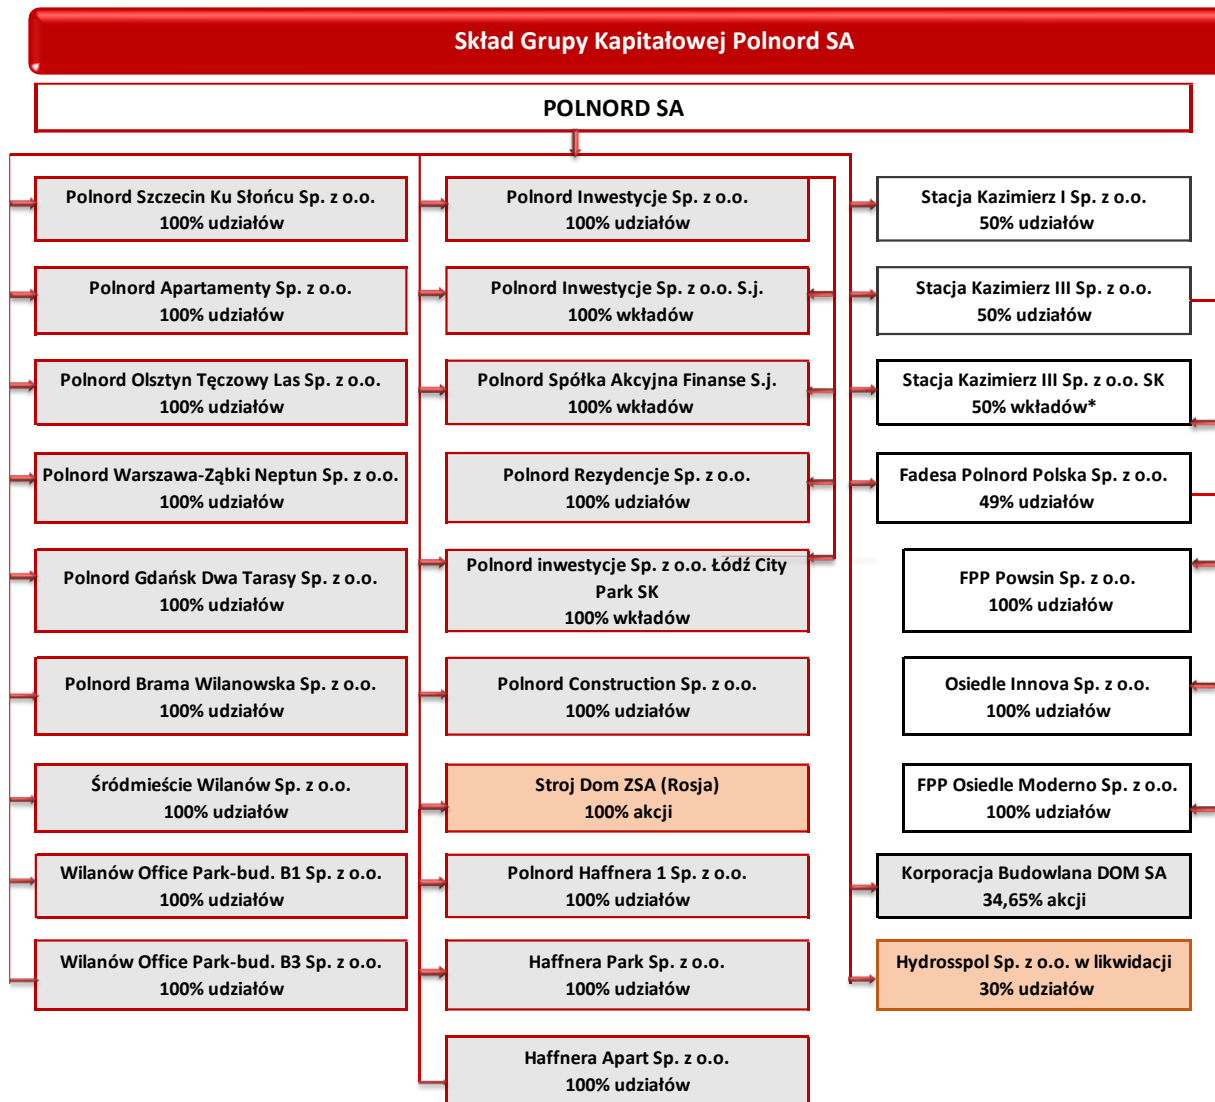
Skład Grupy Kapitałowej Polnord SA

POLNORD SA

Polnord Szczecin Ku Słońcu Sp. z o.o.
100% udziałów

Polnord Apartamenty Sp. z o.o.
100% udziałów

Polnord Olsztyn Tęczowy Las Sp. z o.o.
100% udziałów

Polnord Warszawa-Ząbki Neptun Sp. z o.o.
100% udziałów

Polnord Gdańsk Dwa Tarasy Sp. z o.o.
100% udziałów

Polnord Brama Wilanowska Sp. z o.o.
100% udziałów

Śródmieście Wilanów Sp. z o.o.
100% udziałów

Wilanów Office Park-bud. B1 Sp. z o.o.
100% udziałów

Wilanów Office Park-bud. B3 Sp. z o.o.
100% udziałów

Polnord Inwestycje Sp. z o.o.
100% udziałów

Polnord Inwestycje Sp. z o.o. S.j.
100% wkładów

Polnord Spółka Akcyjna Finanse S.j.
100% wkładów

Polnord Rezydencje Sp. z o.o.
100% udziałów

Polnord inwestycje Sp. z o.o. Łódź City Park SK
100% wkładów

Polnord Construction Sp. z o.o.
100% udziałów

Stroj Dom ZSA (Rosja)
100% akcji

Polnord Haffnera 1 Sp. z o.o.
100% udziałów

Haffnera Park Sp. z o.o.
100% udziałów

Haffnera Apart Sp. z o.o.
100% udziałów

Stacja Kazimierz I Sp. z o.o.
50% udziałów

Stacja Kazimierz III Sp. z o.o.
50% udziałów

Stacja Kazimierz III Sp. z o.o. SK
50% wkładów*

Fadesa Polnord Polska Sp. z o.o.
49% udziałów

FPP Powsin Sp. z o.o.
100% udziałów

Osiedle Innova Sp. z o.o.
100% udziałów

FPP Osiedle Moderno Sp. z o.o.
100% udziałów

Korporacja Budowlana DOM SA
34,65% akcji

Hydrosspol Sp. z o.o. w likwidacji
30% udziałów